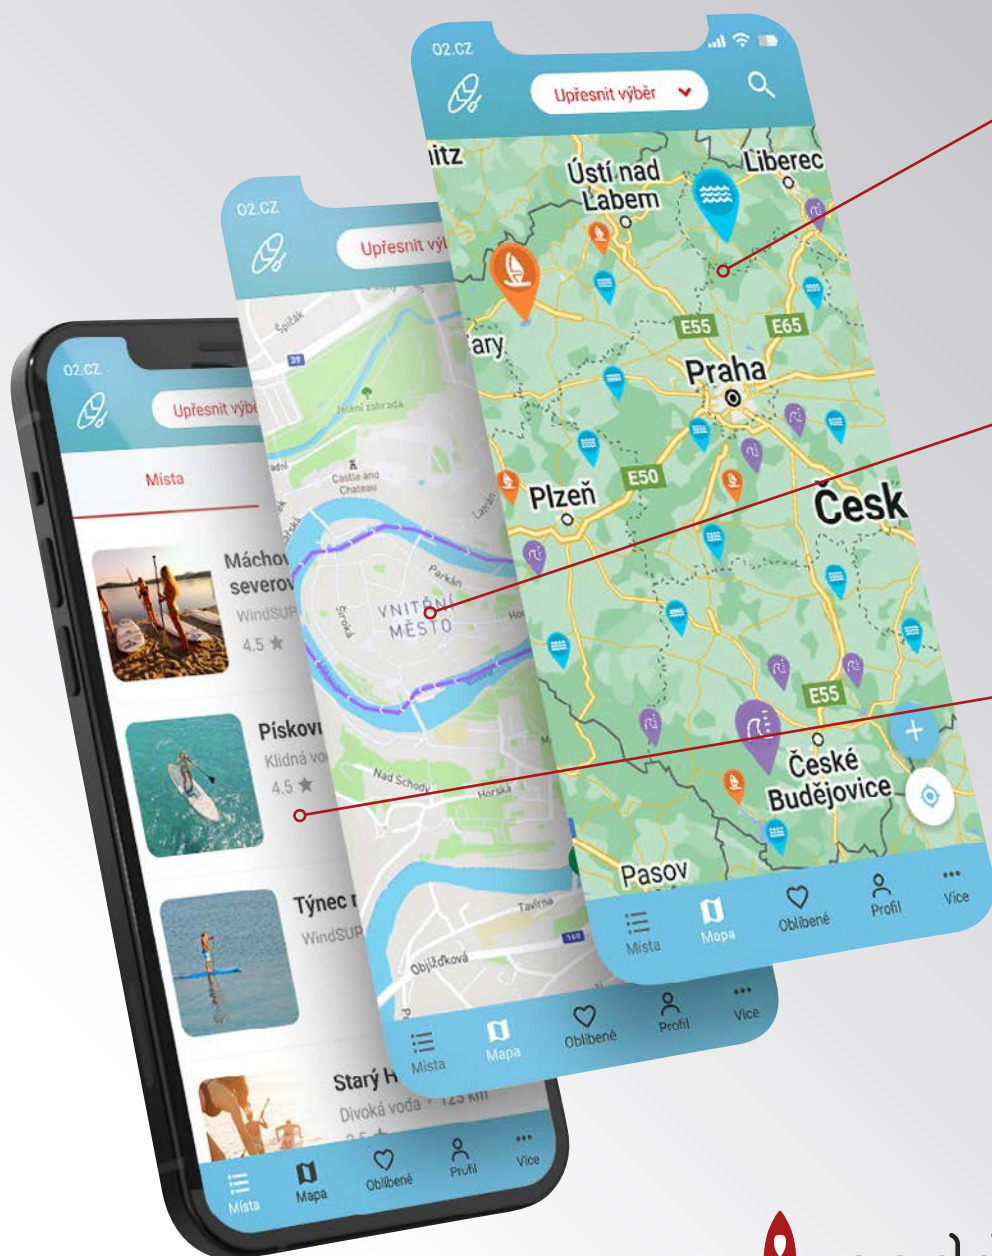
O2.CZ

Upřesnit výběr

itz
Ústí nad Labem
Liberec
ary
E55
E65
Praha
Plzeň
E50
Česk
E55
České Budějovice
Pasov

Místa
Mapa
Oblíbené
Profil
Více

O2.CZ

Upřesnit vý

Špižák
Jelení zahrada
Castle and Chateau
Parkán
VNITŘNÍ MĚSTO
Široká
Nad Schody
Horská
Tavírna
Objížďková

Místa
Mapa
Oblíbené
Profil
Více

O2.CZ

Upřesnit výbě

Místa

Máchov severov
WindSUP
4.5

Pískov
Klidná vo
4.5

Týnec
WindSUP

Starý H
Divoká voda · 125 km

Místa
Mapa
Oblíbené
Profil
Více